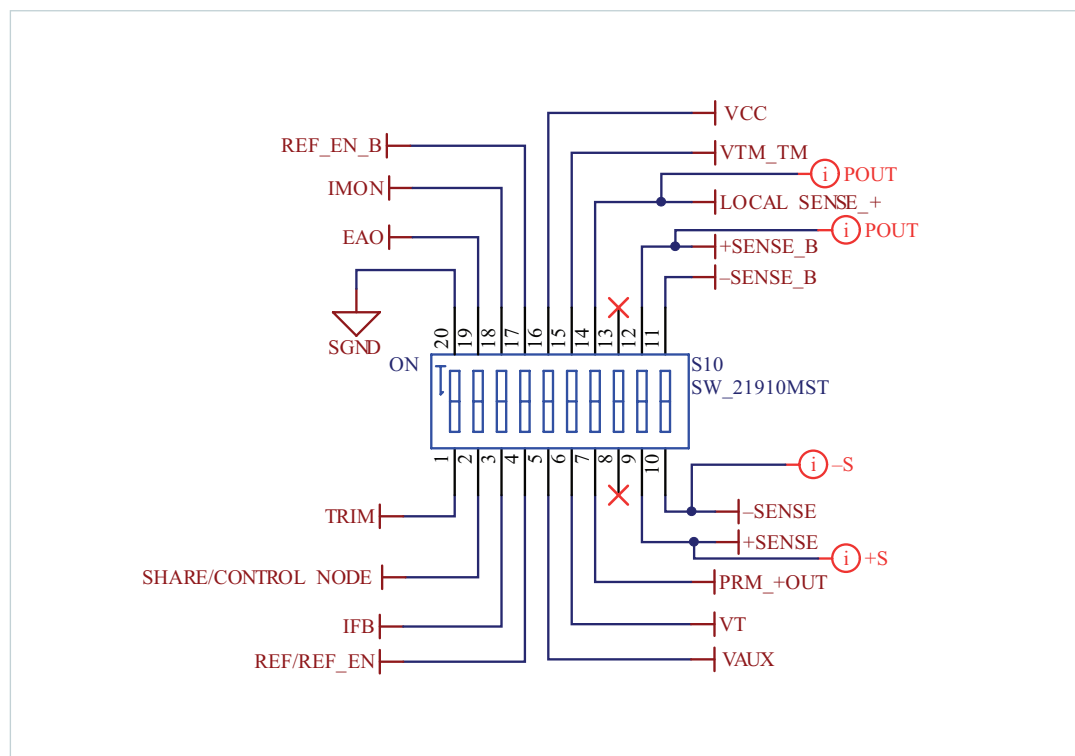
VCC
REF_EN_B
VTM_TM
i POUT
IMON
LOCAL SENSE_+
i POUT
EAO
+SENSE_B
–SENSE_B
SGND
20 19 18 17 16 15 14 13 12 11
ON
S10
SW_21910MST
1 2 3 4 5 6 7 8 9 10
i –S
TRIM
–SENSE
+SENSE
i +S
SHARE/CONTROL NODE
PRM_+OUT
IFB
VT
REF/REF_EN
VAUX